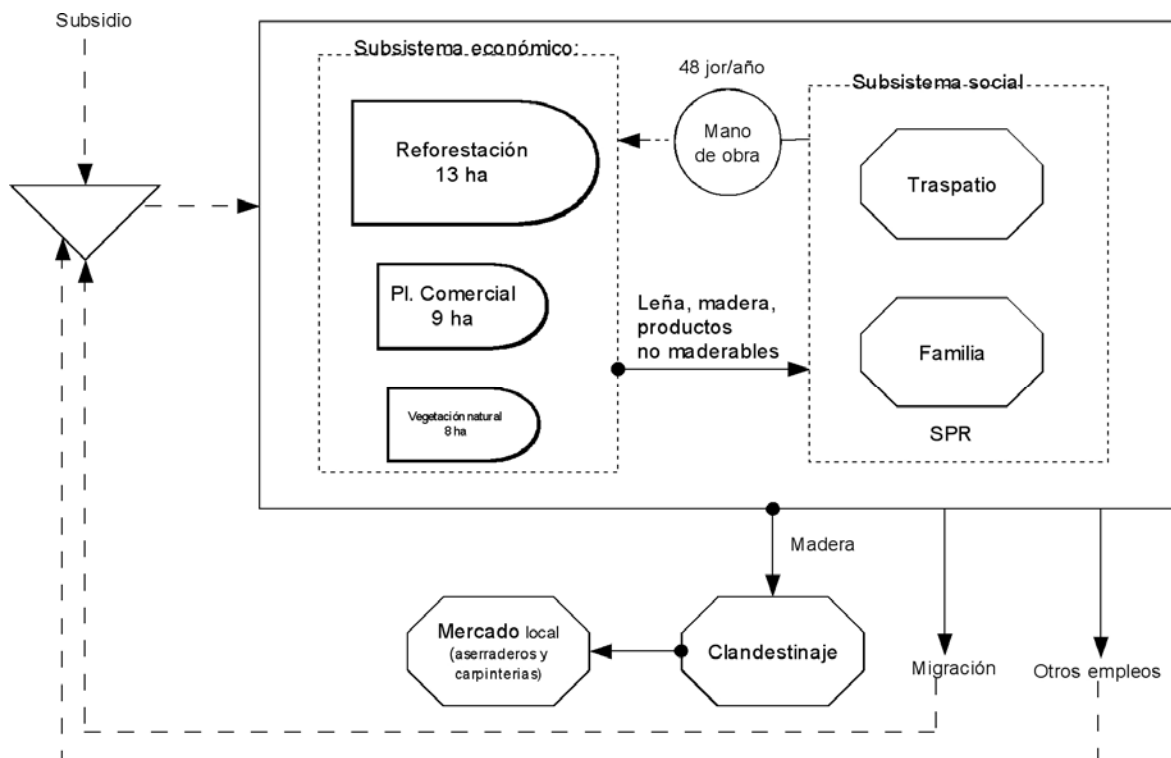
Subsidio

Subsistema económico:

48 jor/año

Subsistema social

Reforestación
13 ha

Mano de obra

Traspatio

Pl. Comercial
9 ha

Leña, madera, productos no maderables

Familia

Vegetación natural
8 ha

SPR

Madera

Mercado local
(aserraderos y carpinterias)

Clandestinaje

Migración

Otros empleos